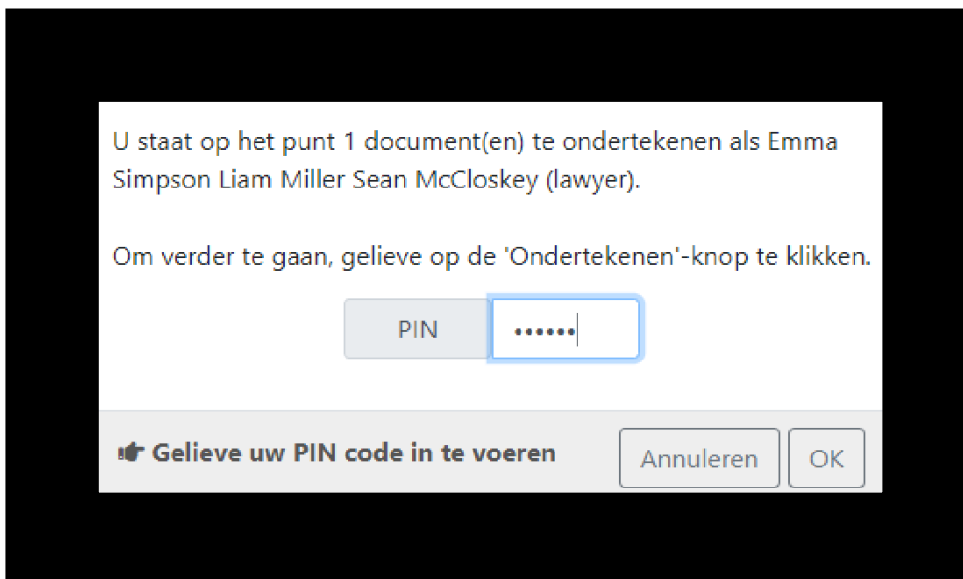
U staat op het punt 1 document(en) te ondertekenen als Emma Simpson Liam Miller Sean McCloskey (lawyer).

Om verder te gaan, gelieve op de 'Ondertekenen'-knop te klikken.

PIN ••••••

Gelieve uw PIN code in te voeren

Annuleren

OK